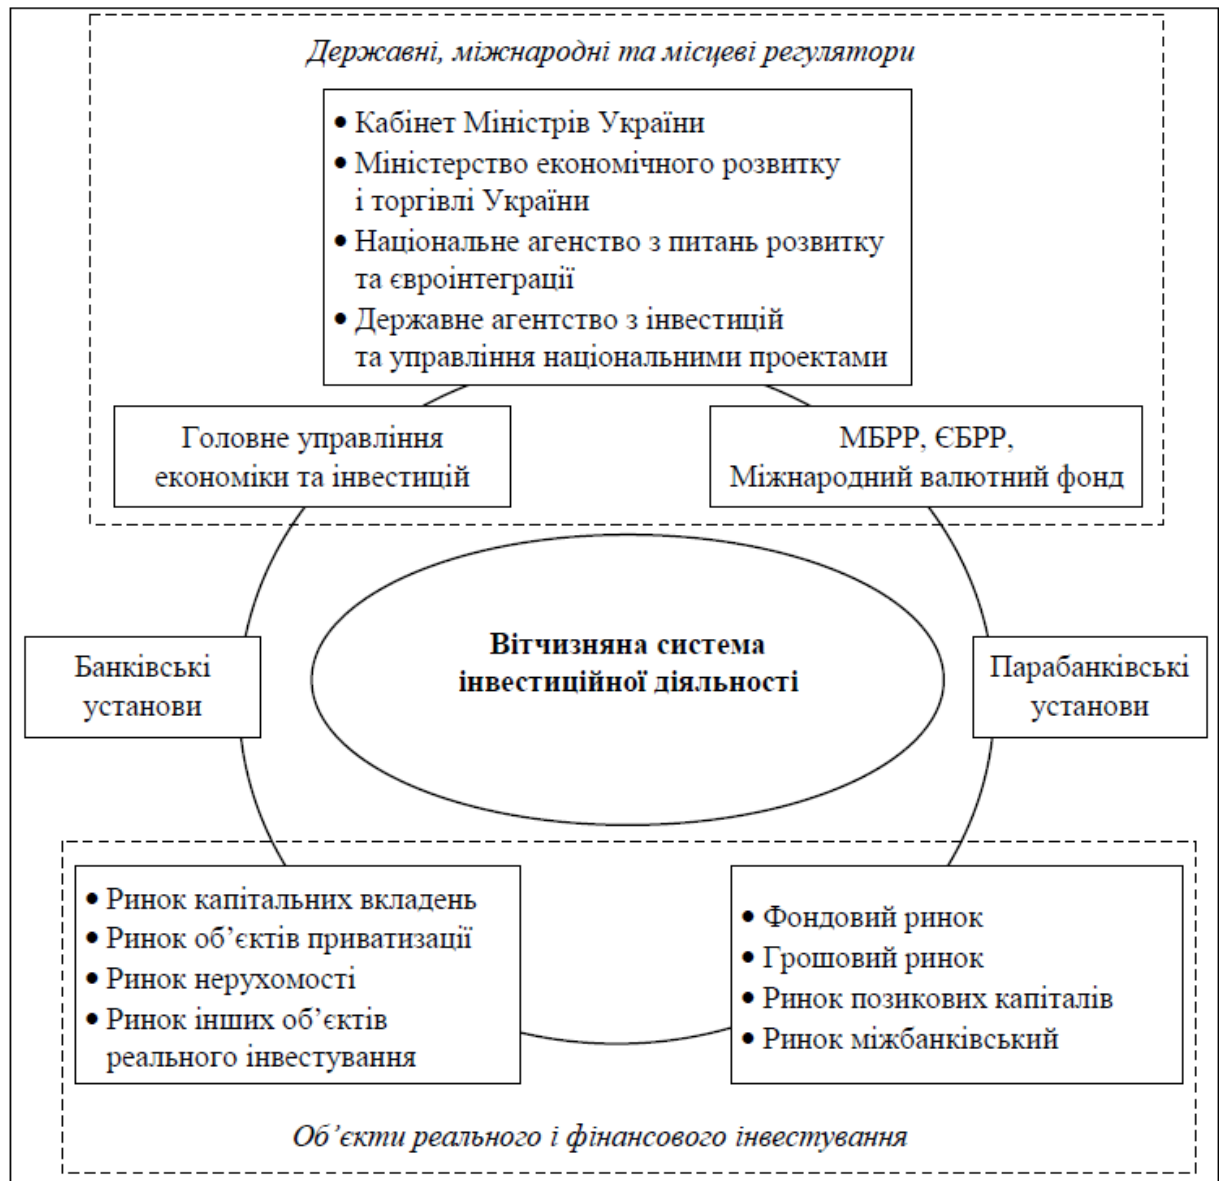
Державні, міжнародні та місцеві регулятори

• Кабінет Міністрів України
• Міністерство економічного розвитку і торгівлі України
• Національне агенство з питань розвитку та євроінтеграції
• Державне агентство з інвестицій та управління національними проектами

Головне управління економіки та інвестицій

МБРР, ЄБРР, Міжнародний валютний фонд

Банківські установи

Вітчизняна система інвестиційної діяльності

Парабанківські установи

• Ринок капітальних вкладень
• Ринок об'єктів приватизації
• Ринок нерухомості
• Ринок інших об'єктів реального інвестування

• Фондовий ринок
• Грошовий ринок
• Ринок позикових капіталів
• Ринок міжбанківський

Об'єкти реального і фінансового інвестування